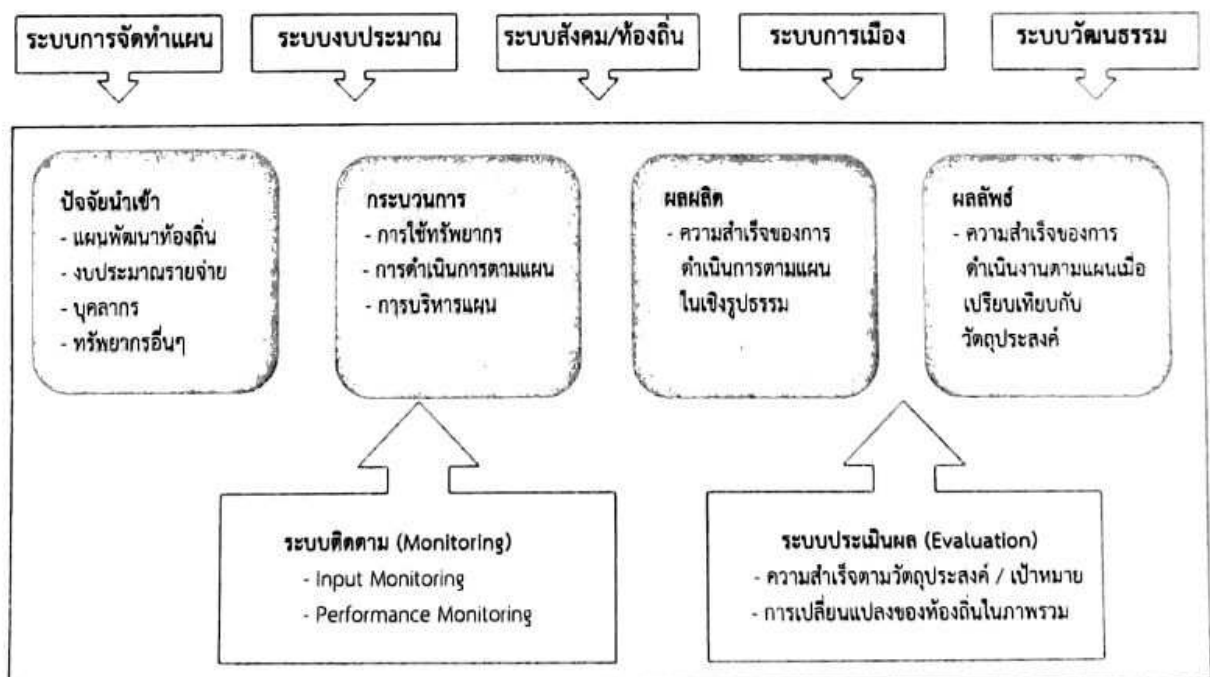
ระบบการจัดทำแผน

ระบบงบประมาณ

ระบบสังคม/ท้องถิ่น

ระบบการเมือง

ระบบวัฒนธรรม

ปัจจัยนำเข้า
- แผนพัฒนาท้องถิ่น
- งบประมาณรายจ่าย
- บุคลากร
- ทรัพยากรอื่นๆ

กระบวนการ
- การใช้ทรัพยากร
- การดำเนินการตามแผน
- การบริหารแผน

ผลผลิต
- ความสำเร็จของการดำเนินการตามแผนในเชิงรูปธรรม

ผลลัพธ์
- ความสำเร็จของการดำเนินงานตามแผนเมื่อเปรียบเทียบกับวัตถุประสงค์

ระบบติดตาม (Monitoring)
- Input Monitoring
- Performance Monitoring

ระบบประเมินผล (Evaluation)
- ความสำเร็จตามวัตถุประสงค์ / เป้าหมาย
- การเปลี่ยนแปลงของท้องถิ่นในภาพรวม